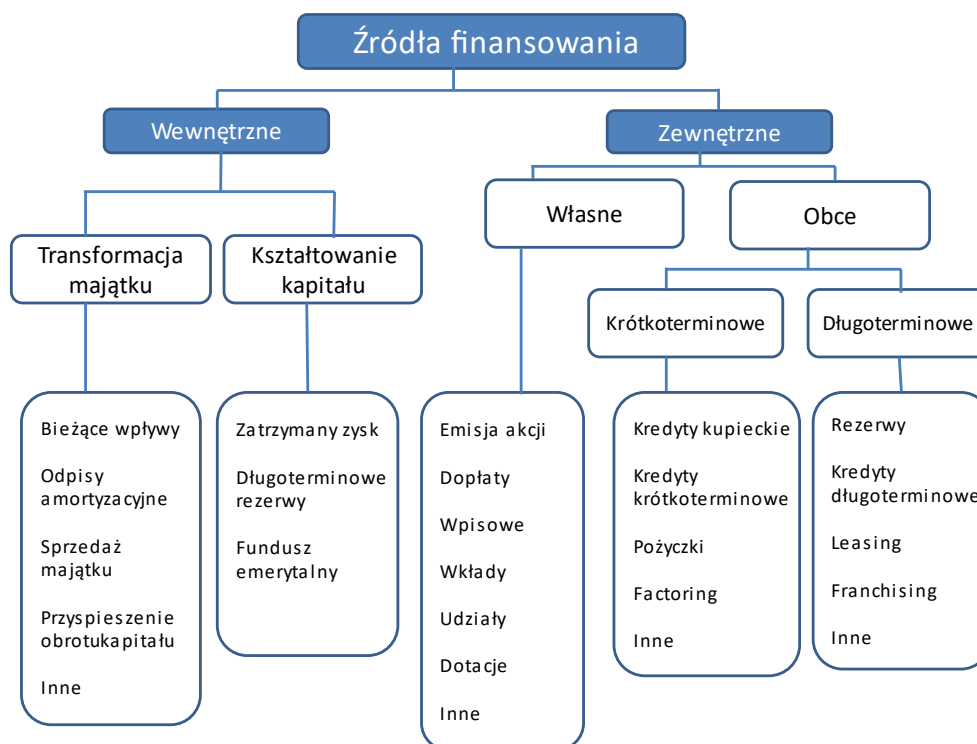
Źródła finansowania

Wewnętrzne

Zewnętrzne

Własne

Obce

Transformacja majątku

Kształtowanie kapitału

Krótkoterminowe

Długoterminowe

Bieżące wpływy

Odpisy amortyzacyjne

Sprzedaż majątku

Przyspieszenie obrotukapitału

Inne

Zatrzymany zysk

Długoterminowe rezerwy

Fundusz emerytalny

Emisja akcji

Dopłaty

Wpisowe

Wkłady

Udziały

Dotacje

Inne

Kredyty kupieckie

Kredyty krótkoterminowe

Pożyczki

Factoring

Inne

Rezerwy

Kredyty długoterminowe

Leasing

Franchising

Inne